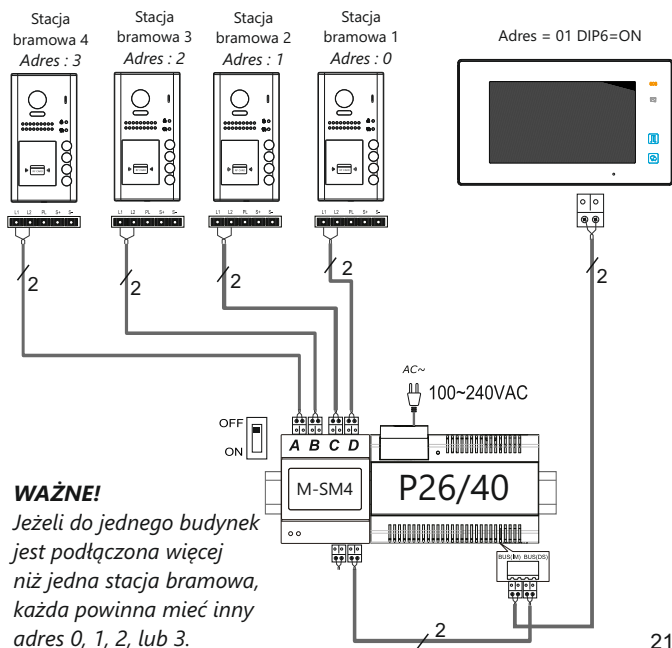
Stacja bramowa 4
Adres : 3

Stacja bramowa 3
Adres : 2

Stacja bramowa 2
Adres : 1

Stacja bramowa 1
Adres : 0

Adres = 01 DIP6=ON

L1 L2 PL S+ S-

L1 L2 PL S+ S-

L1 L2 PL S+ S-

L1 L2 PL S+ S-

2

2

2

2

2

AC~
100~240VAC

OFF
ON

A B C D

M-SM4

P26/40

BUS(IM) BUS(DS)

WAŻNE!
Jeżeli do jednego budynek jest podłączona więcej niż jedna stacja bramowa, każda powinna mieć inny adres 0, 1, 2, lub 3.

2

21